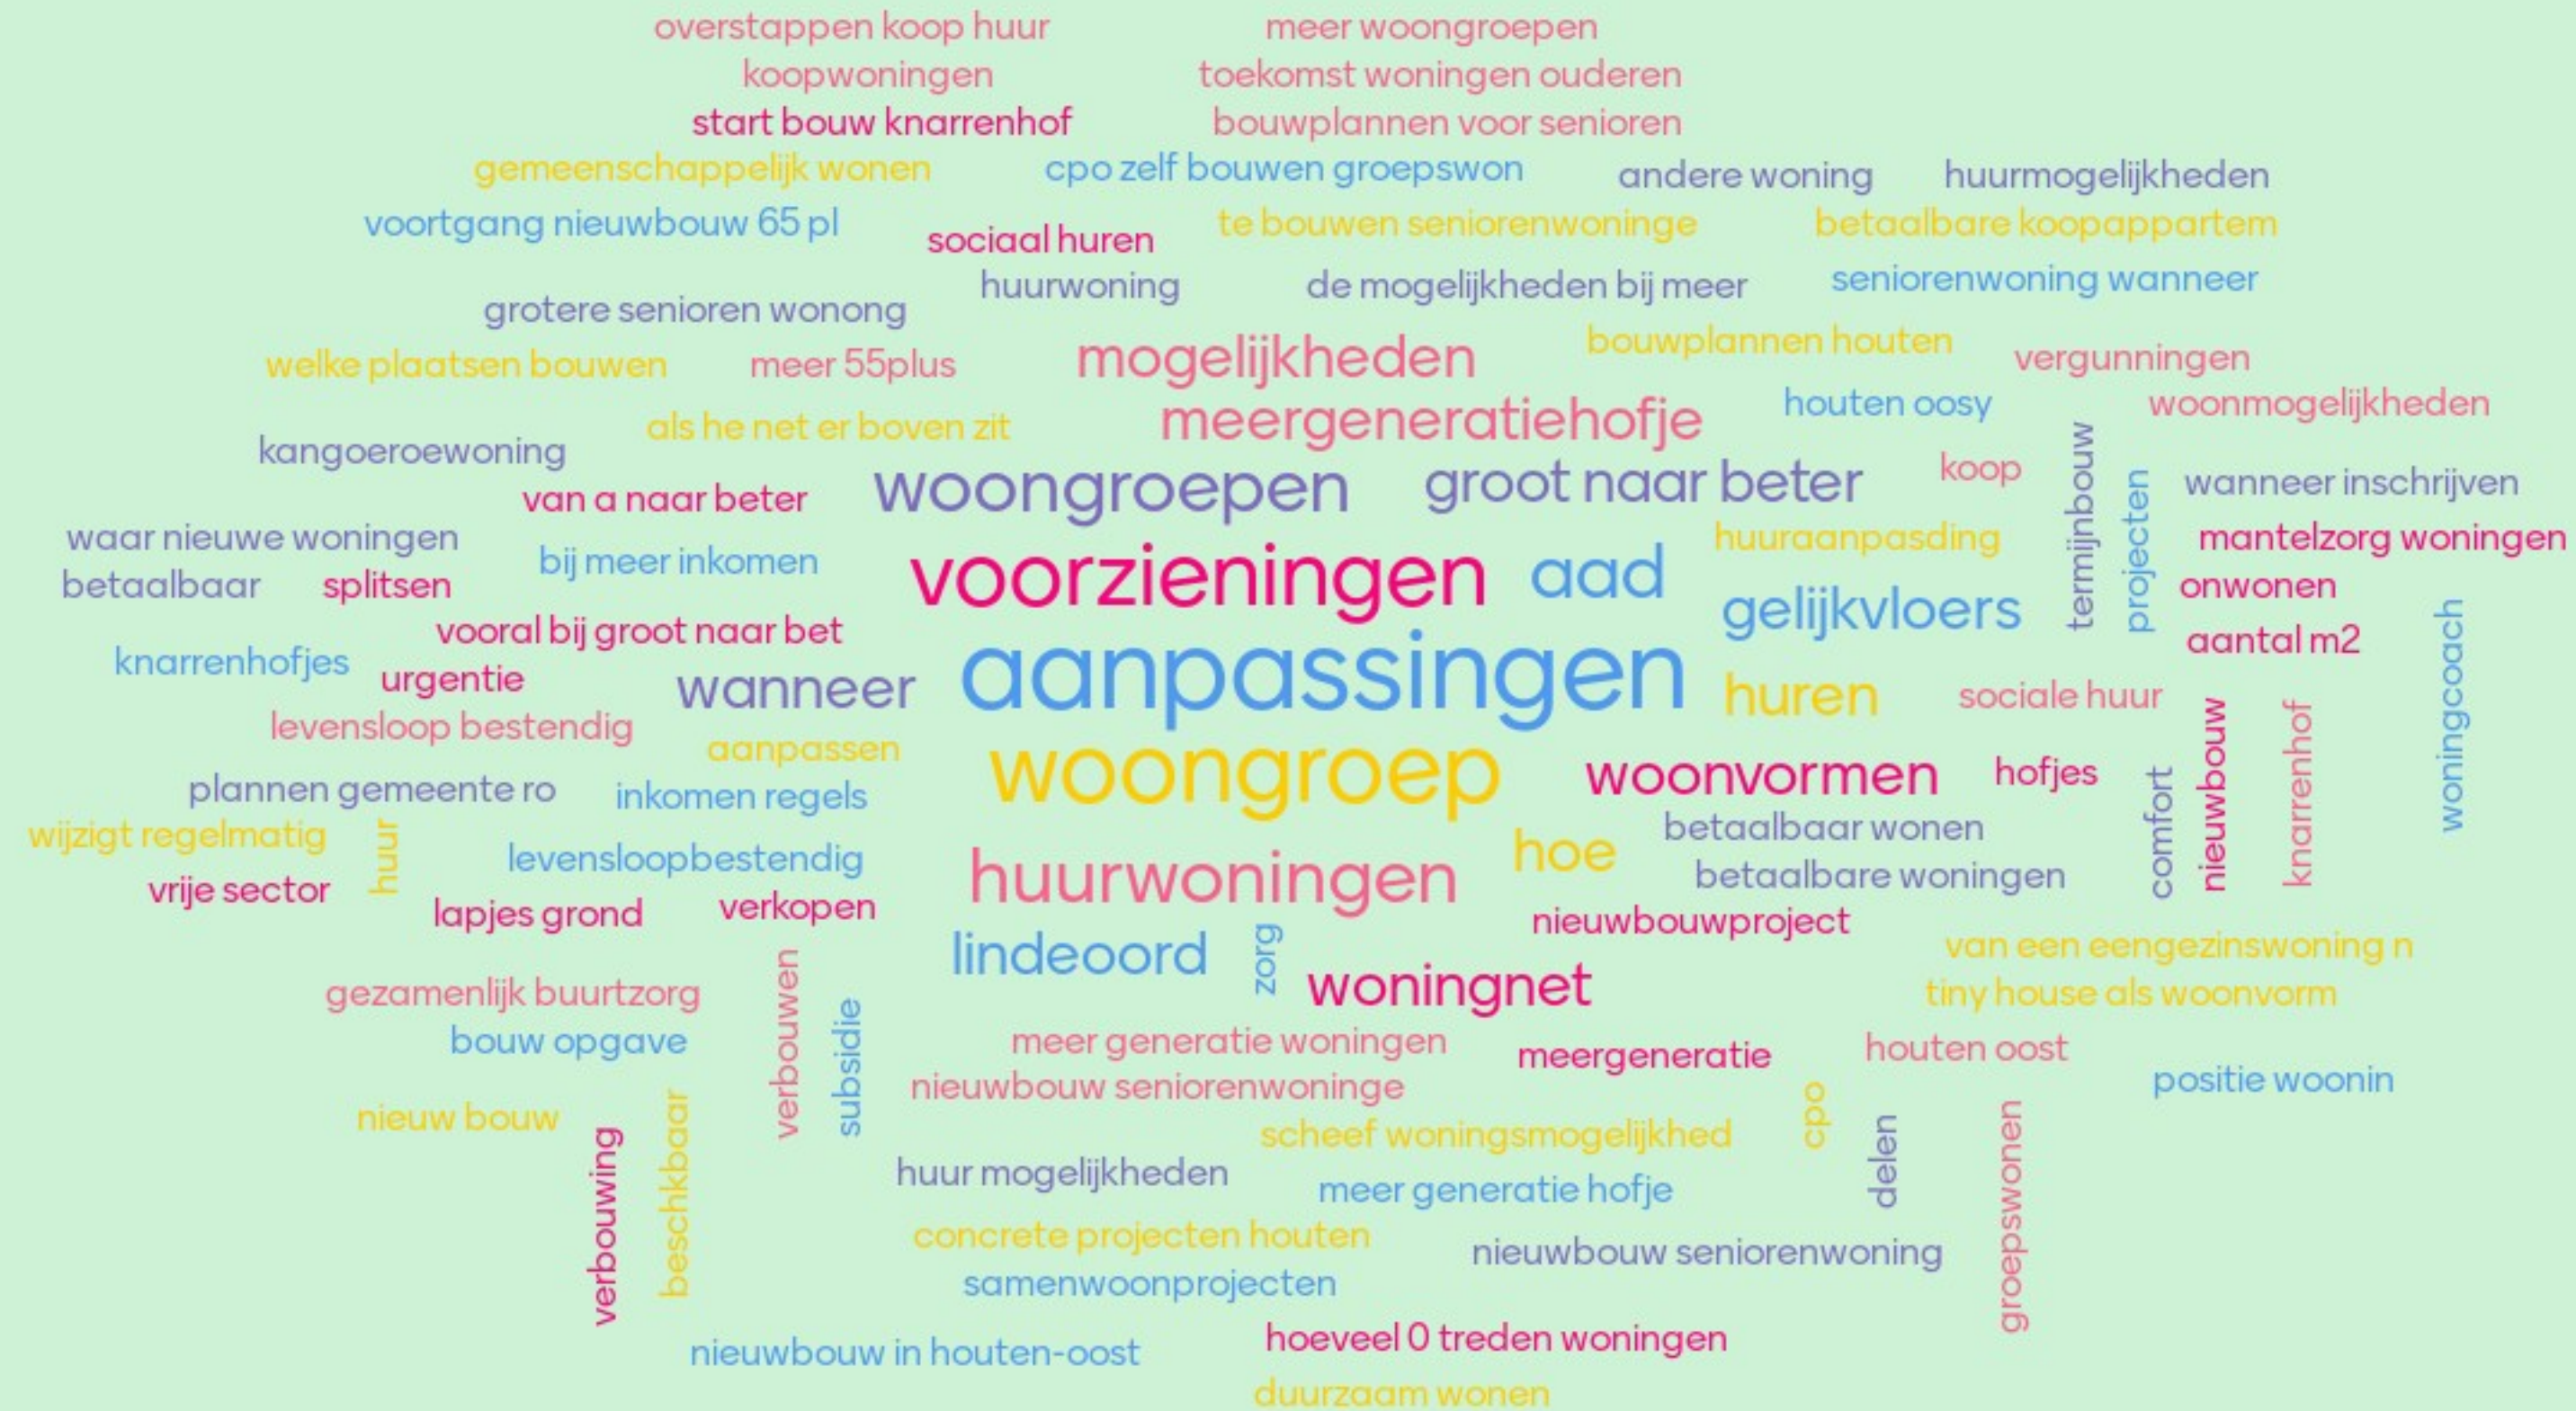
overstappen koop huur
meer woongroepen
koopwoningen
toekomst woningen ouderen
start bouw knarrenhof
bouwplannen voor senioren
gemeenschappelijk wonen
cpo zelf bouwen groepswon
andere woning
huurmogelijkheden
voortgang nieuwbouw 65 pl
sociaal huren
te bouwen seniorenwoninge
betaalbare koopappartem
huurwoning
de mogelijkheden bij meer
seniorenwoning wanneer
grotere senioren wonong
bouwplannen houten
welke plaatsen bouwen
meer 55plus
mogelijkheden
vergunningen
houten oosy
woonmogelijkheden
als he net er boven zit
meergeneratiehofje
kangoeroewoning
koop
termijnbouw
projecten
wanneer inschrijven
van a naar beter
woongroepen
groot naar beter
huuraanpasding
mantelzorg woningen
waar nieuwe woningen
bij meer inkomen
betaalbaar
splitsen
voorzieningen
aad
onwonen
gelijkvloers
vooral bij groot naar bet
aantal m2
knarrenhofjes
urgentie
wanneer
aanpassingen
huren
sociale huur
woningcoach
levensloop bestendig
aanpassen
nieuwbouw
knarrenhof
woongroep
woonvormen
hofjes
plannen gemeente ro
inkomen regels
comfort
wijzigt regelmatig
huur
betaalbaar wonen
levensloopbestendig
hoe
vrije sector
huurwoningen
betaalbare woningen
lapjes grond
verkopen
nieuwbouwproject
lindeoord
zorg
van een eengezinswoning n
woningnet
tiny house als woonvorm
gezamenlijk buurtzorg
verbouwen
subsidie
bouw opgave
meer generatie woningen
meergeneratie
houten oost
positie woonin
nieuwbouw seniorenwoninge
nieuw bouw
scheef woningsmogelijkhed
cpo
delen
groepswonen
verbouwing
beschkbaar
huur mogelijkheden
meer generatie hofje
concrete projecten houten
nieuwbouw seniorenwoning
samenwoonprojecten
hoeveel 0 treden woningen
nieuwbouw in houten-oost
duurzaam wonen